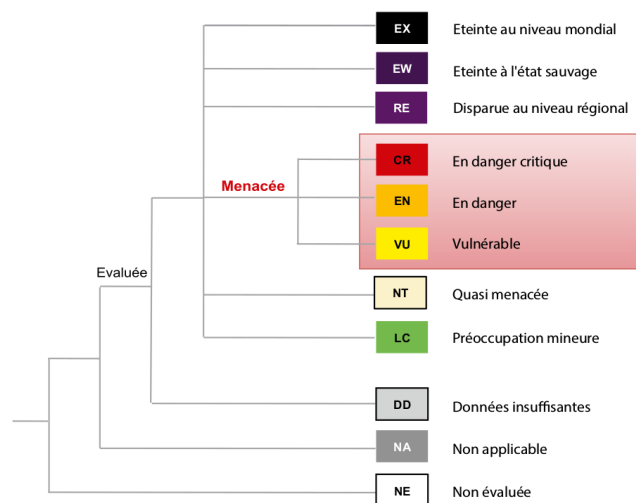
EX Eteinte au niveau mondial
EW Eteinte à l'état sauvage
RE Disparue au niveau régional
Menacée
CR En danger critique
EN En danger
VU Vulnérable
Evaluée
NT Quasi menacée
LC Préoccupation mineure
DD Données insuffisantes
NA Non applicable
NE Non évaluée